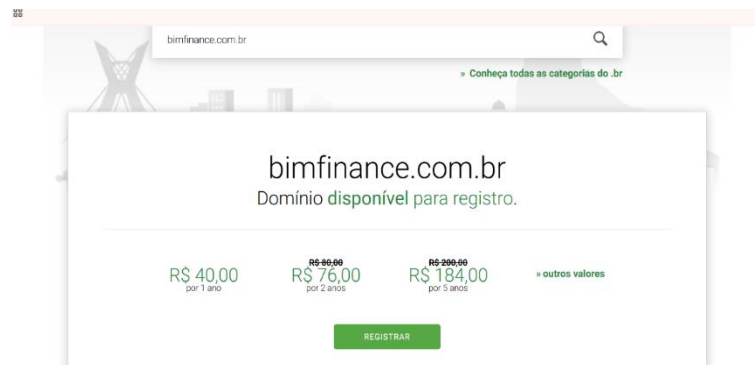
bimfinance.com.br

» Conheça todas as categorias do .br

bimfinance.com.br
Domínio disponível para registro.

R$ 40,00
por 1 ano

~~R$ 80,00~~
R$ 76,00
por 2 anos

~~R$ 200,00~~
R$ 184,00
por 5 anos

» outros valores

REGISTRAR